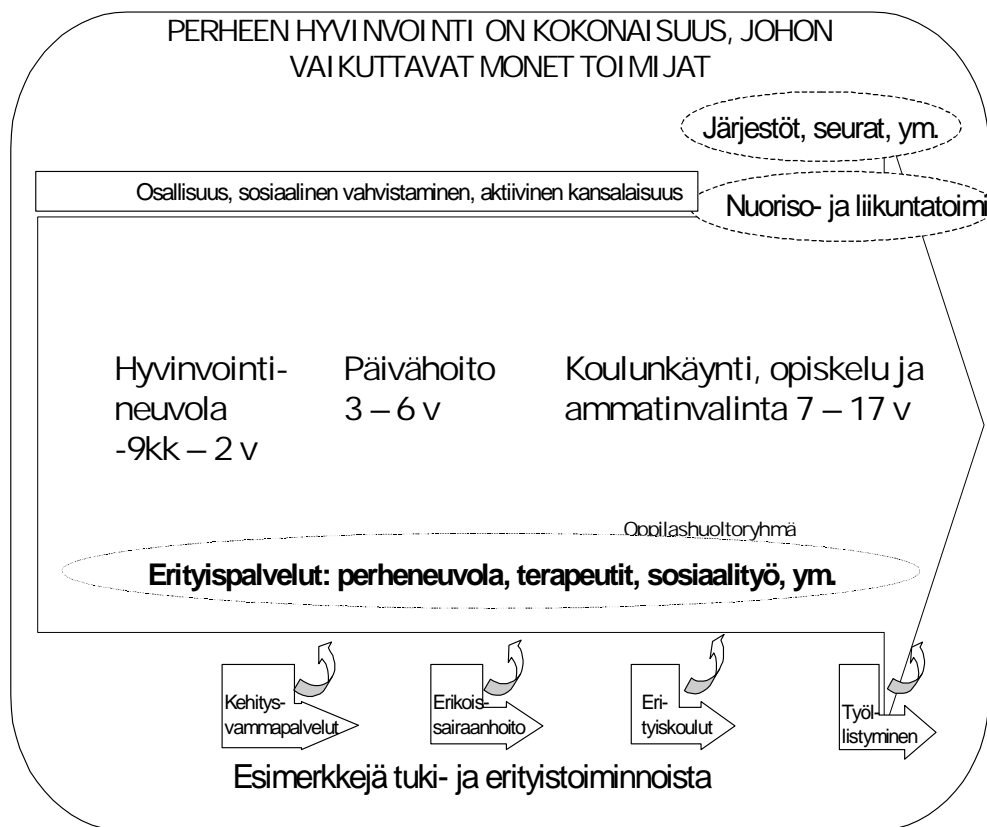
PERHEEN HYVINVOINTI ON KOKONAISUUS, JOHON VAIKUTTAVAT MONET TOIMIJAT

Järjestöt, seurat, ym.

Osallisuus, sosiaalinen vahvistaminen, aktiivinen kansalaisuus

Nuoriso- ja liikuntatoimi

Hyvinvointineuvola -9kk – 2 v

Päivähoito 3 – 6 v

Koulunkäynti, opiskelu ja ammatinvalinta 7 – 17 v

Oppilashuoltoryhmä

Erityispalvelut: perheneuvola, terapeutit, sosiaalityö, ym.

Kehitysvammapalvelut

Erikoissairaanhoito

Erityiskoulut

Työllistyminen

Esimerkkejä tuki- ja erityistoiminnoista